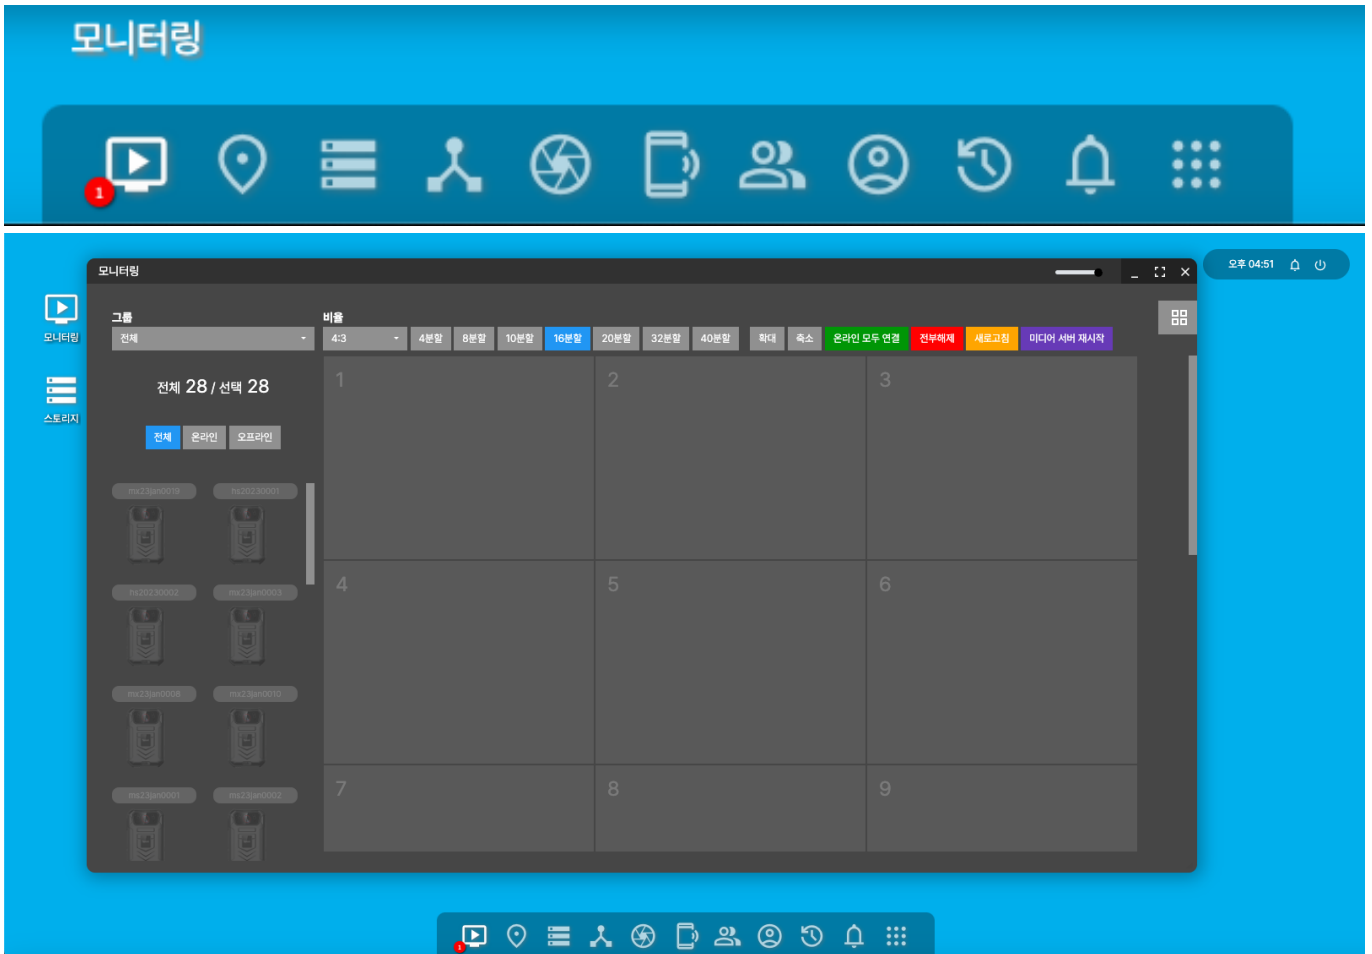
모니터링

1

모니터링

오후 04:51

모니터링

스토리지

그룹

전체

비율

4:3

4분할 8분할 10분할 16분할 20분할 32분할 40분할 확대 축소 온라인 모두 연결 전부해제 새로고침 미디어 서버 재시작

전체 28 / 선택 28

전체 온라인 오프라인

mx23jan0019 hs20230001
hs20230002 mx23jan0003
mx23jan0008 mx23jan0010
ms23jan0001 ms23jan0002

1 2 3
4 5 6
7 8 9

1